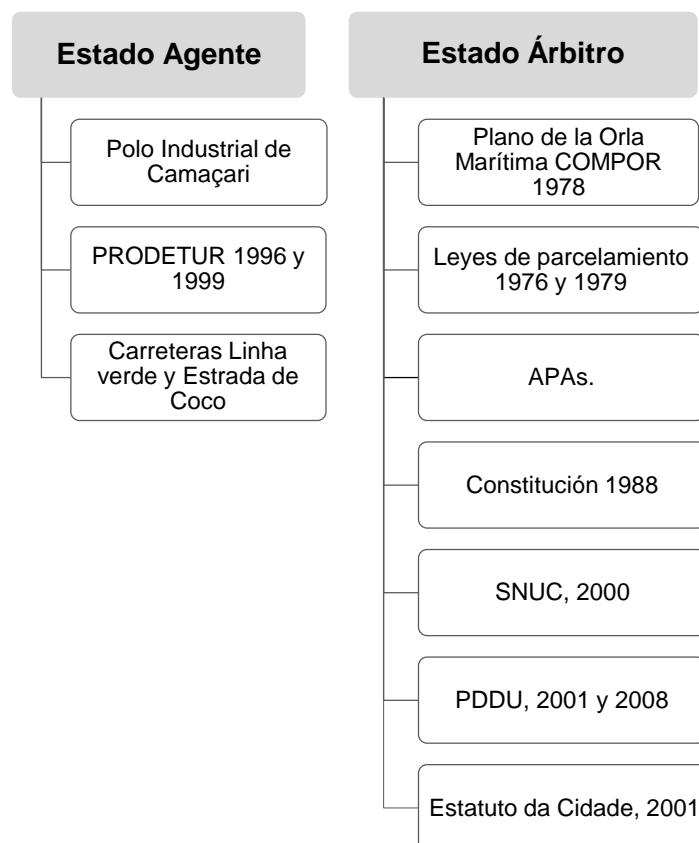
Estado Agente

Polo Industrial de Camaçari

PRODETUR 1996 y 1999

Carreteras Linha verde y Estrada de Coco

Estado Árbitro

Plano de la Orla Marítima COMPOR 1978

Leyes de parcelamiento 1976 y 1979

APAs.

Constitución 1988

SNUC, 2000

PDDU, 2001 y 2008

Estatuto da Cidade, 2001